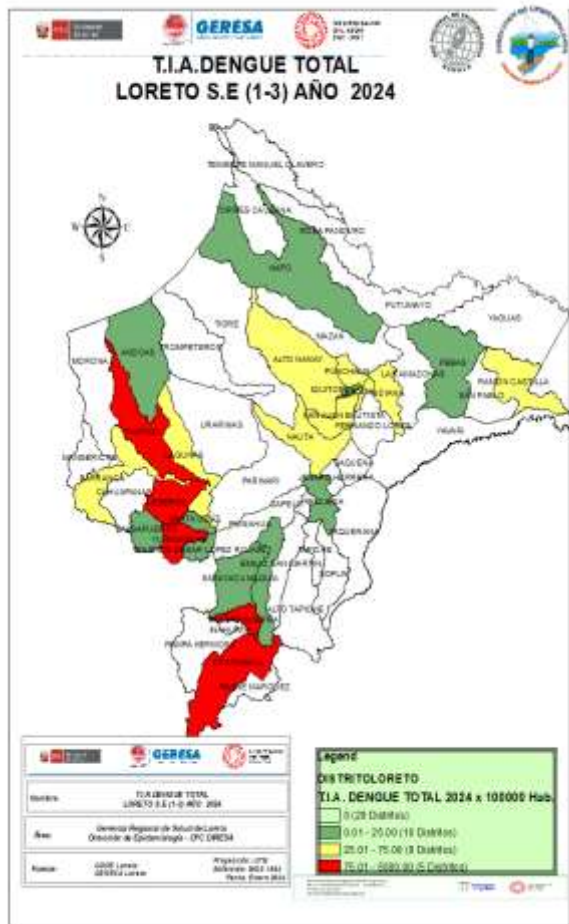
GERESA

T.I.A.DENGUE TOTAL
LORETO S.E (1-3) AÑO 2024

TENIENTE MANUEL CLAVERO
TORRES CAUSANA
ROSA PANDURO
NAPO
PUTUMAYO
YAGUAS
TIGRE
MAZAN
PEBAS
RAMON CASTILLA
MORONA
ANDOAS
TROMPETEROS
ALTO NANAY
PUNCHANA
LAS AMAZONAS
SAN PABLO
IQUITOS
INDIANA
SAN JUAN BAUTISTA
FERNANDO LORES
YAVARI
URARINAS
NAUTA
MANSERICHE
BARRANCA
CAHUAPANAS
PARINARI
REQUENA
SAQUENA
JENARO HERRERA
LAGUNAS
YURIMAGUAS
EMILIO SAN MARTIN
SOPLIN
SARAYACU
ALTO TAPICHE
TAPICHE
MAQUIA
INAHUAYA
PADRE MARQUEZ
CONTAMANA
VARGAS GUERRA
PAMPA HERMOSA

GERESA

| Nombre | T.I.A DENGUE TOTAL LORETO S.E (1-3) AÑO 2024 |
|---|---|
| Área | Gerencia Regional de Salud de Loreto Dirección de Epidemiología - CPC GERESA |
| Fuente | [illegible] |

Legend
DISTRITOLORETO
T.I.A . DENGUE TOTAL 2024 x 100000 Hab.
0 (29 Distritos)
0.01 - 25.00 (10 Distritos)
25.01 - 75.00 (8 Distritos)
75.01 - 6680.90 (5 Distritos)